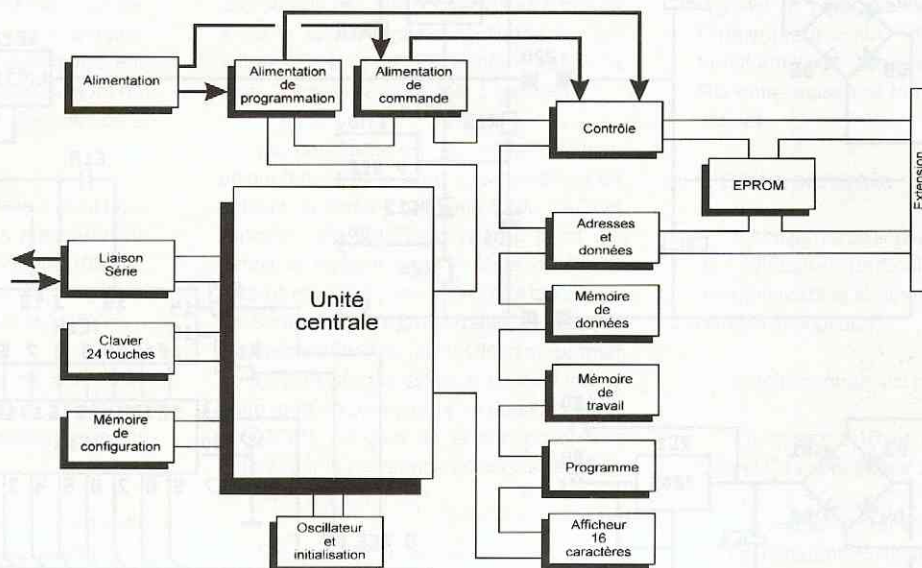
Alimentation

Alimentation de programmation

Alimentation de commande

Contrôle

EPROM

Extension

Liaison Série

Clavier 24 touches

Mémoire de configuration

Unité centrale

Adresses et données

Mémoire de données

Mémoire de travail

Programme

Afficheur 16 caractères

Oscillateur et initialisation